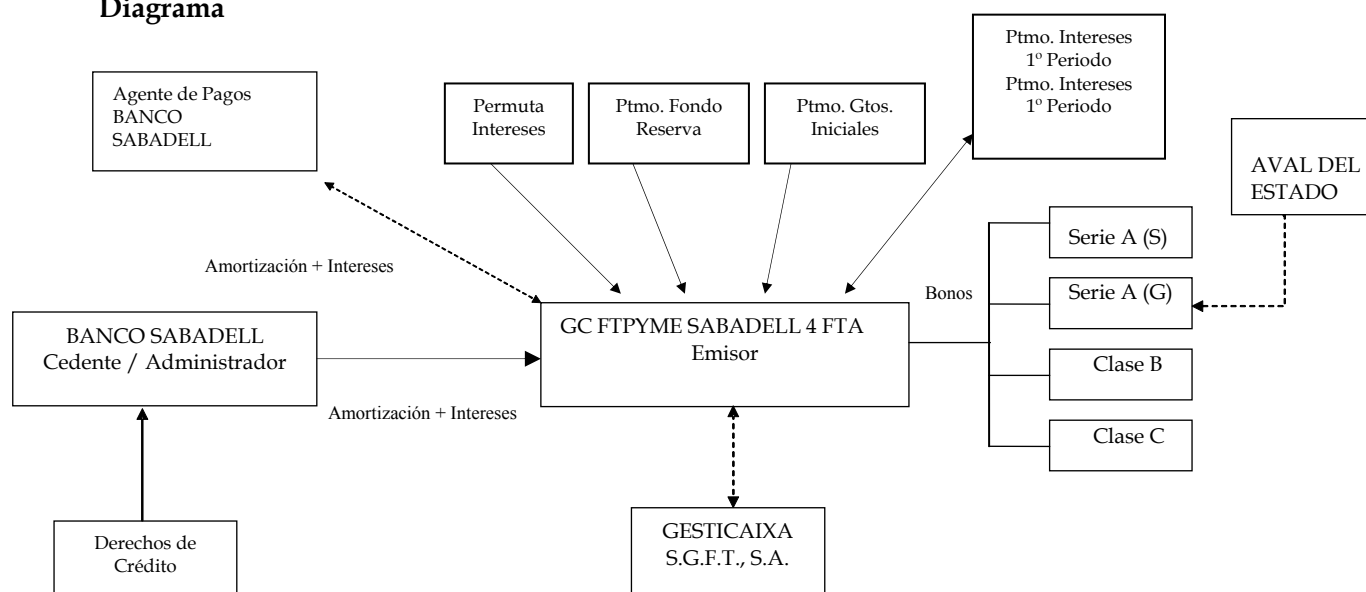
Diagrama

Agente de Pagos BANCO SABADELL

Permuta Intereses

Ptmo. Fondo Reserva

Ptmo. Gtos. Iniciales

Ptmo. Intereses 1º Periodo
Ptmo. Intereses 1º Periodo

AVAL DEL ESTADO

Amortización + Intereses

Serie A (S)

Bonos

Serie A (G)

BANCO SABADELL
Cedente / Administrador

GC FTPYME SABADELL 4 FTA
Emisor

Clase B

Amortización + Intereses

Clase C

Derechos de Crédito

GESTICAIXA S.G.F.T., S.A.